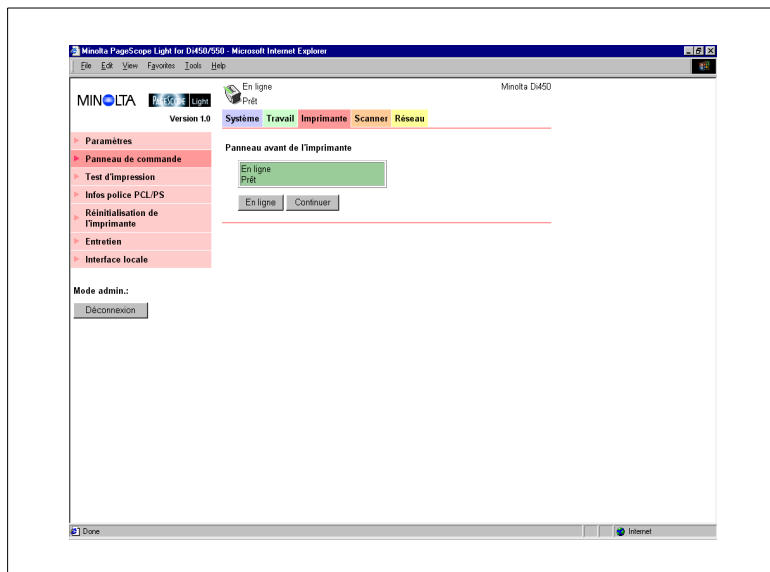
Minolta PageScope Light for Di450/550 - Microsoft Internet Explorer

File Edit View Favorites Tools Help

MINOLTA PAGESCOPE Light

Version 1.0

En ligne
Prêt

Minolta Di450

Système Travail Imprimante Scanner Réseau

Paramètres
Panneau de commande
Test d'impression
Infos police PCL/PS
Réinitialisation de l'imprimante
Entretien
Interface locale

Panneau avant de l'imprimante

En ligne
Prêt

En ligne Continuer

Mode admin.:

Déconnexion

Done

Internet